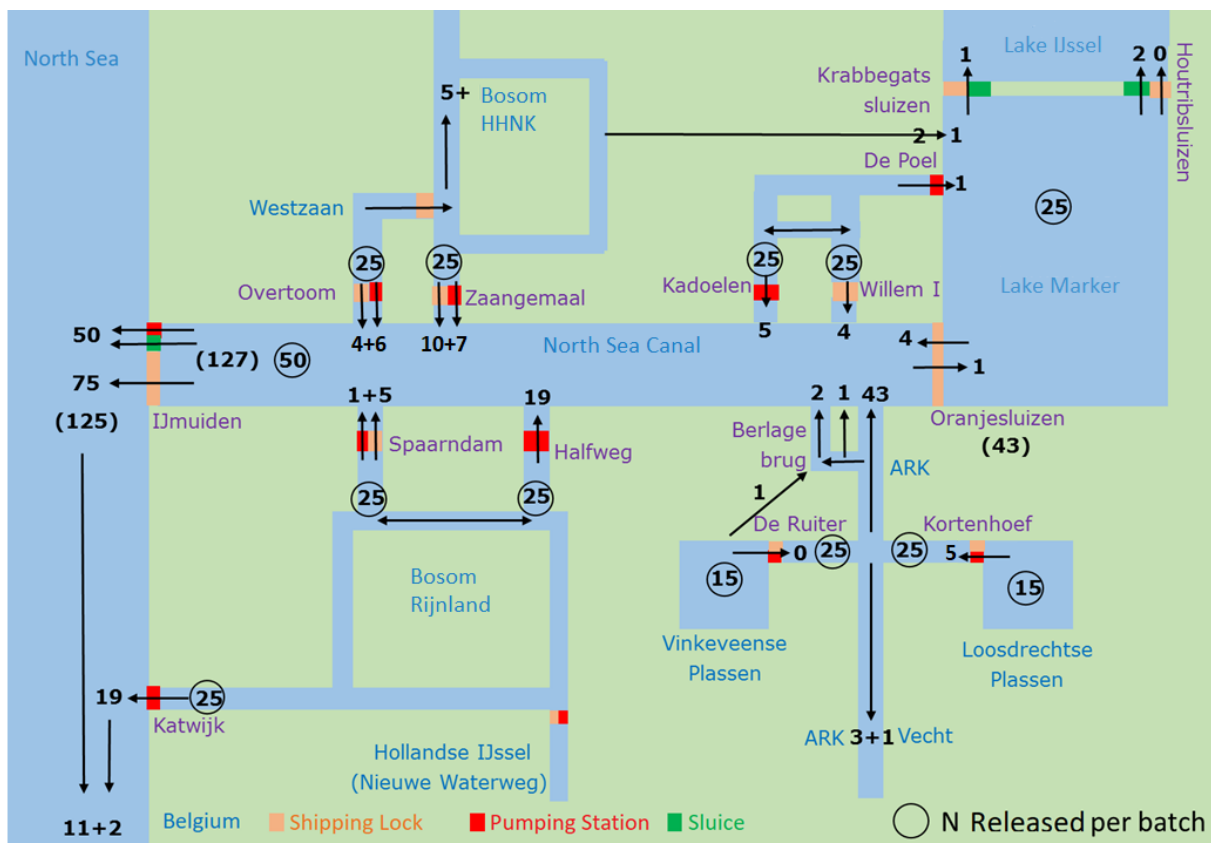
North Sea

Lake IJssel

1

2 0

Krabbegats sluizen

Houtribsluizen

5+

Bosom HHNK

2 1

De Poel

1

Westzaan

25

Lake Marker

25

25

Overtoom

Zaangemaal

Kadoelen

25

25

Willem I

50

50

75

(127)

50

4+6

10+7

North Sea Canal

5

4

4

1

(125)

IJmuiden

1+5

19

2 1 43

Oranjesluizen

Spaarndam

Halfweg

Berlage brug

ARK

(43)

25

25

1

De Ruiter

Kortenhoef

0

25

25

5

15

15

Bosom Rijnland

Vinkeveense Plassen

Loosdrechtse Plassen

19

25

Katwijk

Hollandse IJssel (Nieuwe Waterweg)

ARK 3+1 Vecht

11+2

Belgium

Shipping Lock

Pumping Station

Sluice

N Released per batch